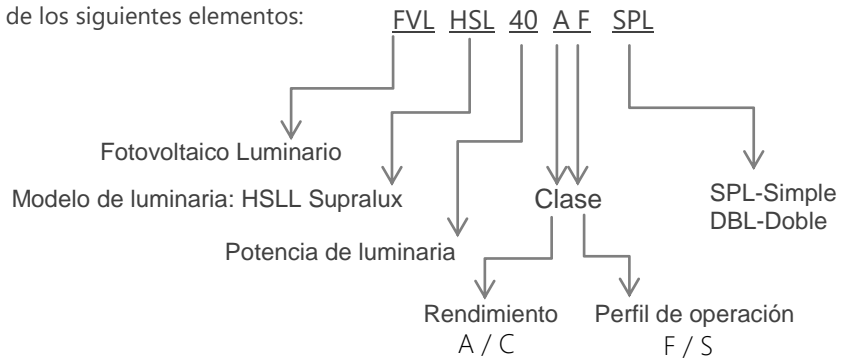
de los siguientes elementos: FVL HSL 40 A F SPL

Fotovoltaico Luminario

Modelo de luminaria: HSLL Supralux

Potencia de luminaria

Clase

SPL-Simple
DBL-Doble

Rendimiento
A / C

Perfil de operación
F / S